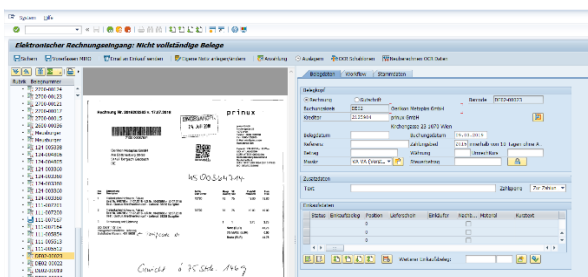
System Hilfe

Elektronischer Rechnungseingang: Nicht vollständige Belege

Sofort | Umbuchen | Email an Ersteller senden | Objekte hinzufügen | Anzeige | Ausbuchen | OCR Schaltzeilen | Rechnungsdaten OCR Daten

Status Beschreibung

2700-00034
2700-00023
2700-00016
2700-00017
2700-00015
2700-00016
Neueingang
Neueingang
124-00028
124-00029
124-00030
124-00031
124-00032
124-00033
124-00034
124-00035
124-00036
111-00703
111-00706
111-00707
111-00704
111-00713
111-00712
0002-00023
0002-00031
0002-00035

Rechnung Nr. 2018/0050 v. 17.07.2018

prinux

EINGEGANGEN
24. JUL 2018

45 00834 74

Gurade à 75 Stk 14,09

Basisdaten | Workflow | Stammdaten

Belegkopf
Rechnung   Gutschrift   Barcode 0002-00023
Buchungskreis 0032   Ordinarius Metzger GmbH
Kreditor 2123456   prinux GmbH
Kirchengasse 23 1070 Wien
Belegdatum   Buchungsdatum 24.07.2018
Referenz   Zahlungsbed. 2019 innerhalb von 10 Tagen ohne A.
Betrag   Währung   Steuerbetrag
Steuer V1 20 % (Vorst...   Steuerbetrag

Zusatzdaten
Text   Zahlsperre Zur Zahlun.

Orderdaten
Status Bestellung Position Lieferschein Einkäufer Kont... Material Kurztext

Weiteren Einkaufsbeleg